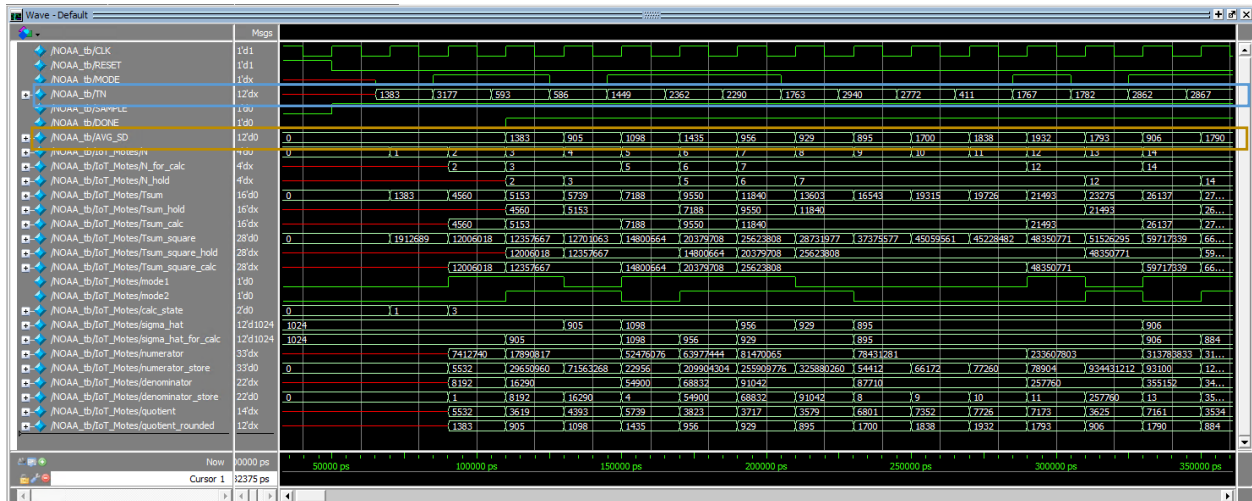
Wave - Default

Msgs

/NOAA_tb/CLK 1'd1
/NOAA_tb/RESET 1'd1
/NOAA_tb/MODE 1'dx
/NOAA_tb/TN 12'dx 1383 3177 593 586 1449 2362 2290 1763 2940 2772 411 1767 1782 2862 2867
/NOAA_tb/SAMPLE 1'd0
/NOAA_tb/DONE 1'd0
/NOAA_tb/AVG_SD 12'd0 0 1383 905 1098 1435 956 929 895 1700 1838 1932 1793 906 1790
/NOAA_tb/IoT_Motes/N 4'd0 0 1 2 3 4 5 6 7 8 9 10 11 12 13 14
/NOAA_tb/IoT_Motes/N_for_calc 4'dx 2 3 5 6 7 12 14
/NOAA_tb/IoT_Motes/N_hold 4'dx 2 3 5 6 7 12 14
/NOAA_tb/IoT_Motes/Tsum 16'd0 0 1383 4560 5153 5739 7188 9550 11840 13603 16543 19315 19726 21493 23275 26137 27...
/NOAA_tb/IoT_Motes/Tsum_hold 16'dx 4560 5153 7188 9550 11840 21493 26...
/NOAA_tb/IoT_Motes/Tsum_calc 16'dx 4560 5153 7188 9550 11840 21493 26137 27...
/NOAA_tb/IoT_Motes/Tsum_square 28'd0 0 1912689 12006018 12357667 12701063 14800664 20379708 25623808 28731977 37375577 45059561 45228482 48350771 51526295 59717339 66...
/NOAA_tb/IoT_Motes/Tsum_square_hold 28'dx 12006018 12357667 14800664 20379708 25623808 48350771 59...
/NOAA_tb/IoT_Motes/Tsum_square_calc 28'dx 12006018 12357667 14800664 20379708 25623808 48350771 59717339 66...
/NOAA_tb/IoT_Motes/mode1 1'd0
/NOAA_tb/IoT_Motes/mode2 1'd0
/NOAA_tb/IoT_Motes/calc_state 2'd0 0 1 3
/NOAA_tb/IoT_Motes/sigma_hat 12'd1024 1024 905 1098 956 929 895 906
/NOAA_tb/IoT_Motes/sigma_hat_for_calc 12'd1024 1024 905 1098 956 929 895 906 884
/NOAA_tb/IoT_Motes/numerator 33'dx 7412740 17890817 52476076 63977444 81470065 78431281 233607803 313783833 31...
/NOAA_tb/IoT_Motes/numerator_store 33'd0 0 5532 29650960 71563268 22956 209904304 255909776 325880260 54412 66172 77260 78904 934431212 93100 12...
/NOAA_tb/IoT_Motes/denominator 22'dx 8192 16290 54900 68832 91042 87710 257760 355152 34...
/NOAA_tb/IoT_Motes/denominator_store 22'd0 0 1 8192 16290 4 54900 68832 91042 8 9 10 11 257760 13 35...
/NOAA_tb/IoT_Motes/quotient 14'dx 5532 3619 4393 5739 3823 3717 3579 6801 7352 7726 7173 3625 7161 3534
/NOAA_tb/IoT_Motes/quotient_rounded 12'dx 1383 905 1098 1435 956 929 895 1700 1838 1932 1793 906 1790 884

Now 00000 ps
Cursor 1 32375 ps
50000 ps 100000 ps 150000 ps 200000 ps 250000 ps 300000 ps 350000 ps